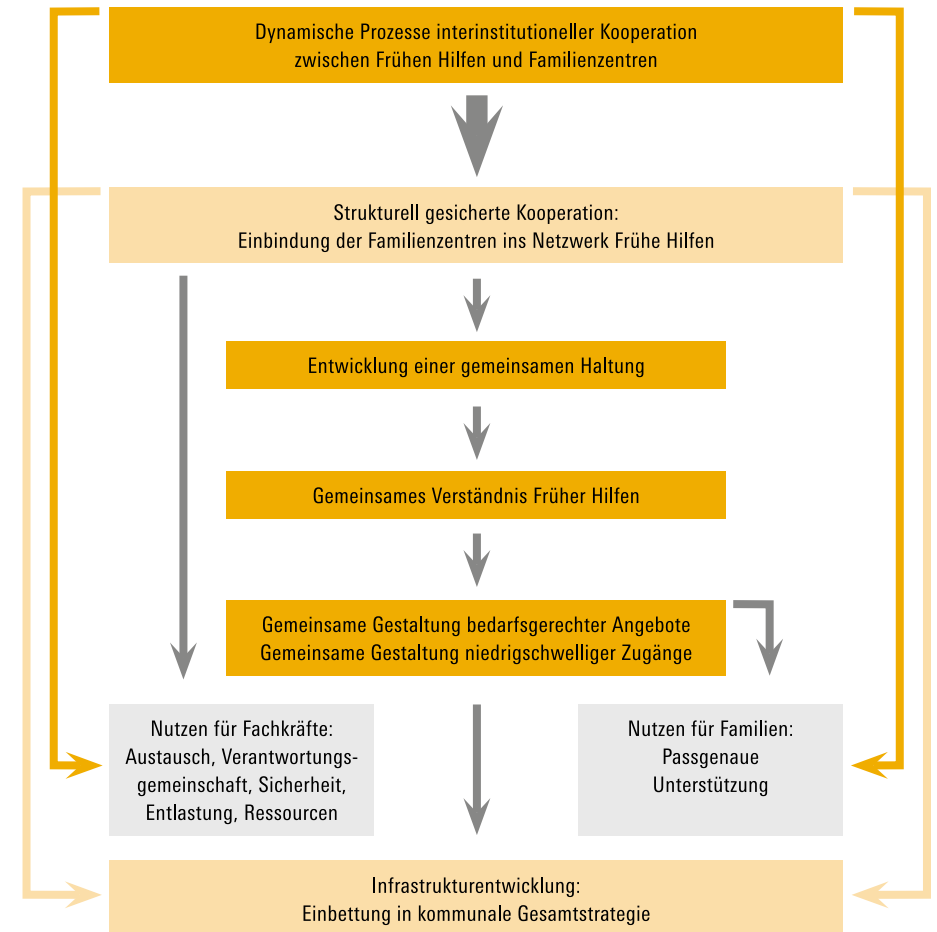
Dynamische Prozesse interinstitutioneller Kooperation zwischen Frühen Hilfen und Familienzentren

Strukturell gesicherte Kooperation: Einbindung der Familienzentren ins Netzwerk Frühe Hilfen

Entwicklung einer gemeinsamen Haltung

Gemeinsames Verständnis Früher Hilfen

Gemeinsame Gestaltung bedarfsgerechter Angebote
Gemeinsame Gestaltung niedrigschwelliger Zugänge

Nutzen für Fachkräfte: Austausch, Verantwortungsgemeinschaft, Sicherheit, Entlastung, Ressourcen

Nutzen für Familien: Passgenaue Unterstützung

Infrastrukturentwicklung: Einbettung in kommunale Gesamtstrategie